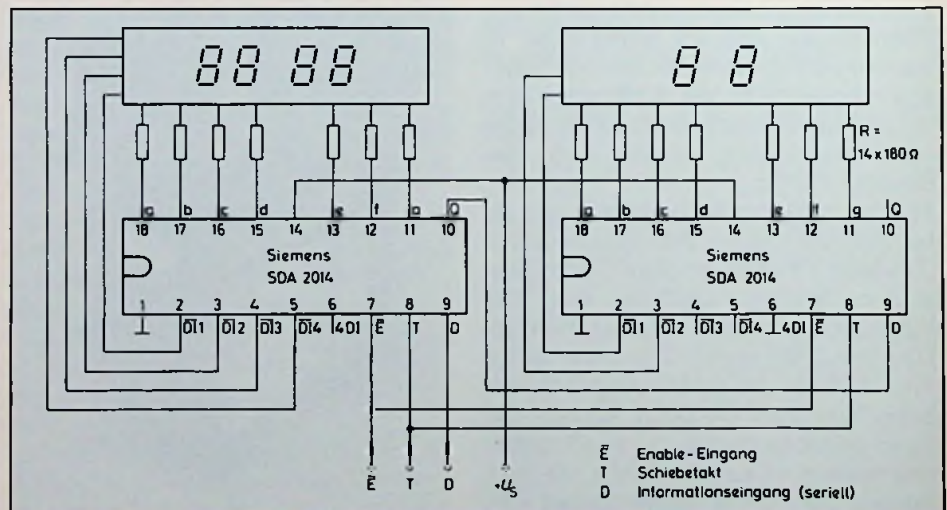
88 88

8 8

R = 14 x 180 Ω

g b c d 14 e f a Q

18 17 16 15 14 13 12 11 10

Siemens SDA 2014

1 2 3 4 5 6 7 8 9

$\overline{D}$I1 $\overline{D}$I2 $\overline{D}$I3 $\overline{D}$I4 4DI $\overline{E}$ T D

a b c d e f g Q

18 17 16 15 14 13 12 11 10

Siemens SDA 2014

1 2 3 4 5 6 7 8 9

$\overline{D}$I1 $\overline{D}$I2 $\overline{D}$I3 $\overline{D}$I4 4DI $\overline{E}$ T D

$\overline{E}$ T D $+U_S$

$\overline{E}$ Enable-Eingang
T Schiebetakt
D Informationseingang (seriell)